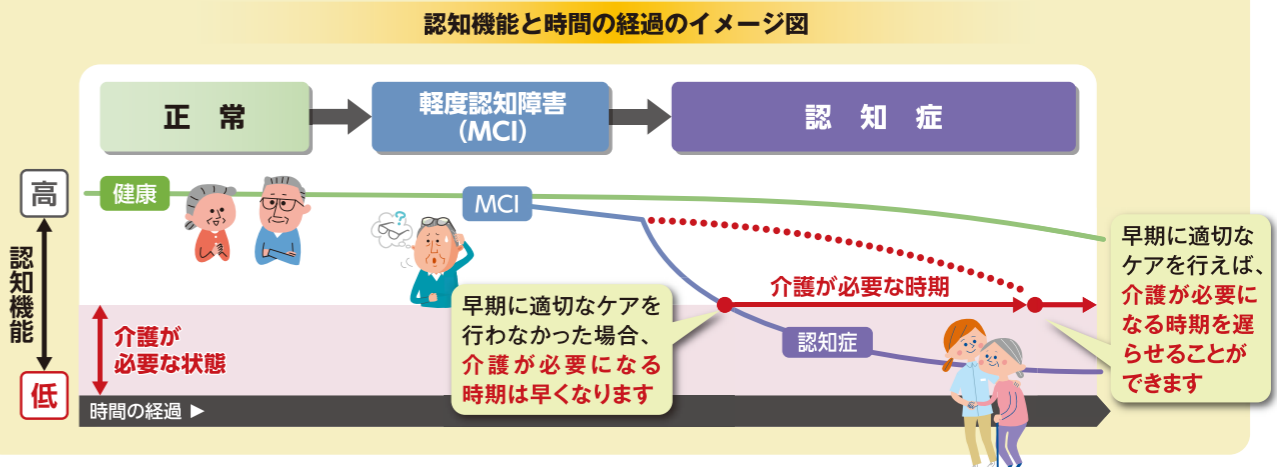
認知機能と時間の経過のイメージ図

正　常

軽度認知障害
(MCI)

認　知　症

高

認知機能

低

健康

MCI

介護が必要な時期

介護が必要な状態

早期に適切なケアを行わなかった場合、介護が必要になる時期は早くなります

認知症

早期に適切なケアを行えば、介護が必要になる時期を遅らせることができます

時間の経過 ▶